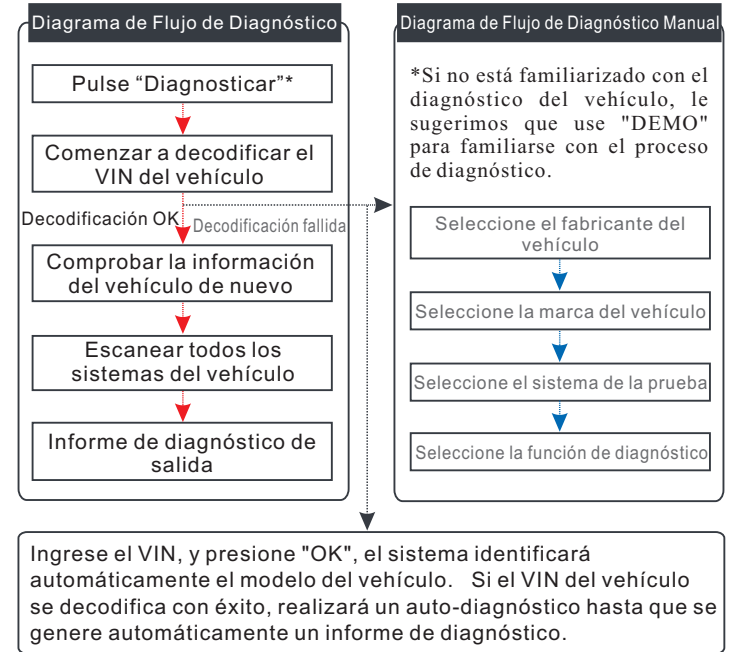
Diagrama de Flujo de Diagnóstico

Pulse “Diagnosticar”*

Comenzar a decodificar el VIN del vehículo

Decodificación OK

Decodificación fallida

Comprobar la información del vehículo de nuevo

Escanear todos los sistemas del vehículo

Informe de diagnóstico de salida

Diagrama de Flujo de Diagnóstico Manual

*Si no está familiarizado con el diagnóstico del vehículo, le sugerimos que use "DEMO" para familiarse con el proceso de diagnóstico.

Seleccione el fabricante del vehículo

Seleccione la marca del vehículo

Seleccione el sistema de la prueba

Seleccione la función de diagnóstico

Ingrese el VIN, y presione "OK", el sistema identificará automáticamente el modelo del vehículo. Si el VIN del vehículo se decodifica con éxito, realizará un auto-diagnóstico hasta que se genere automáticamente un informe de diagnóstico.